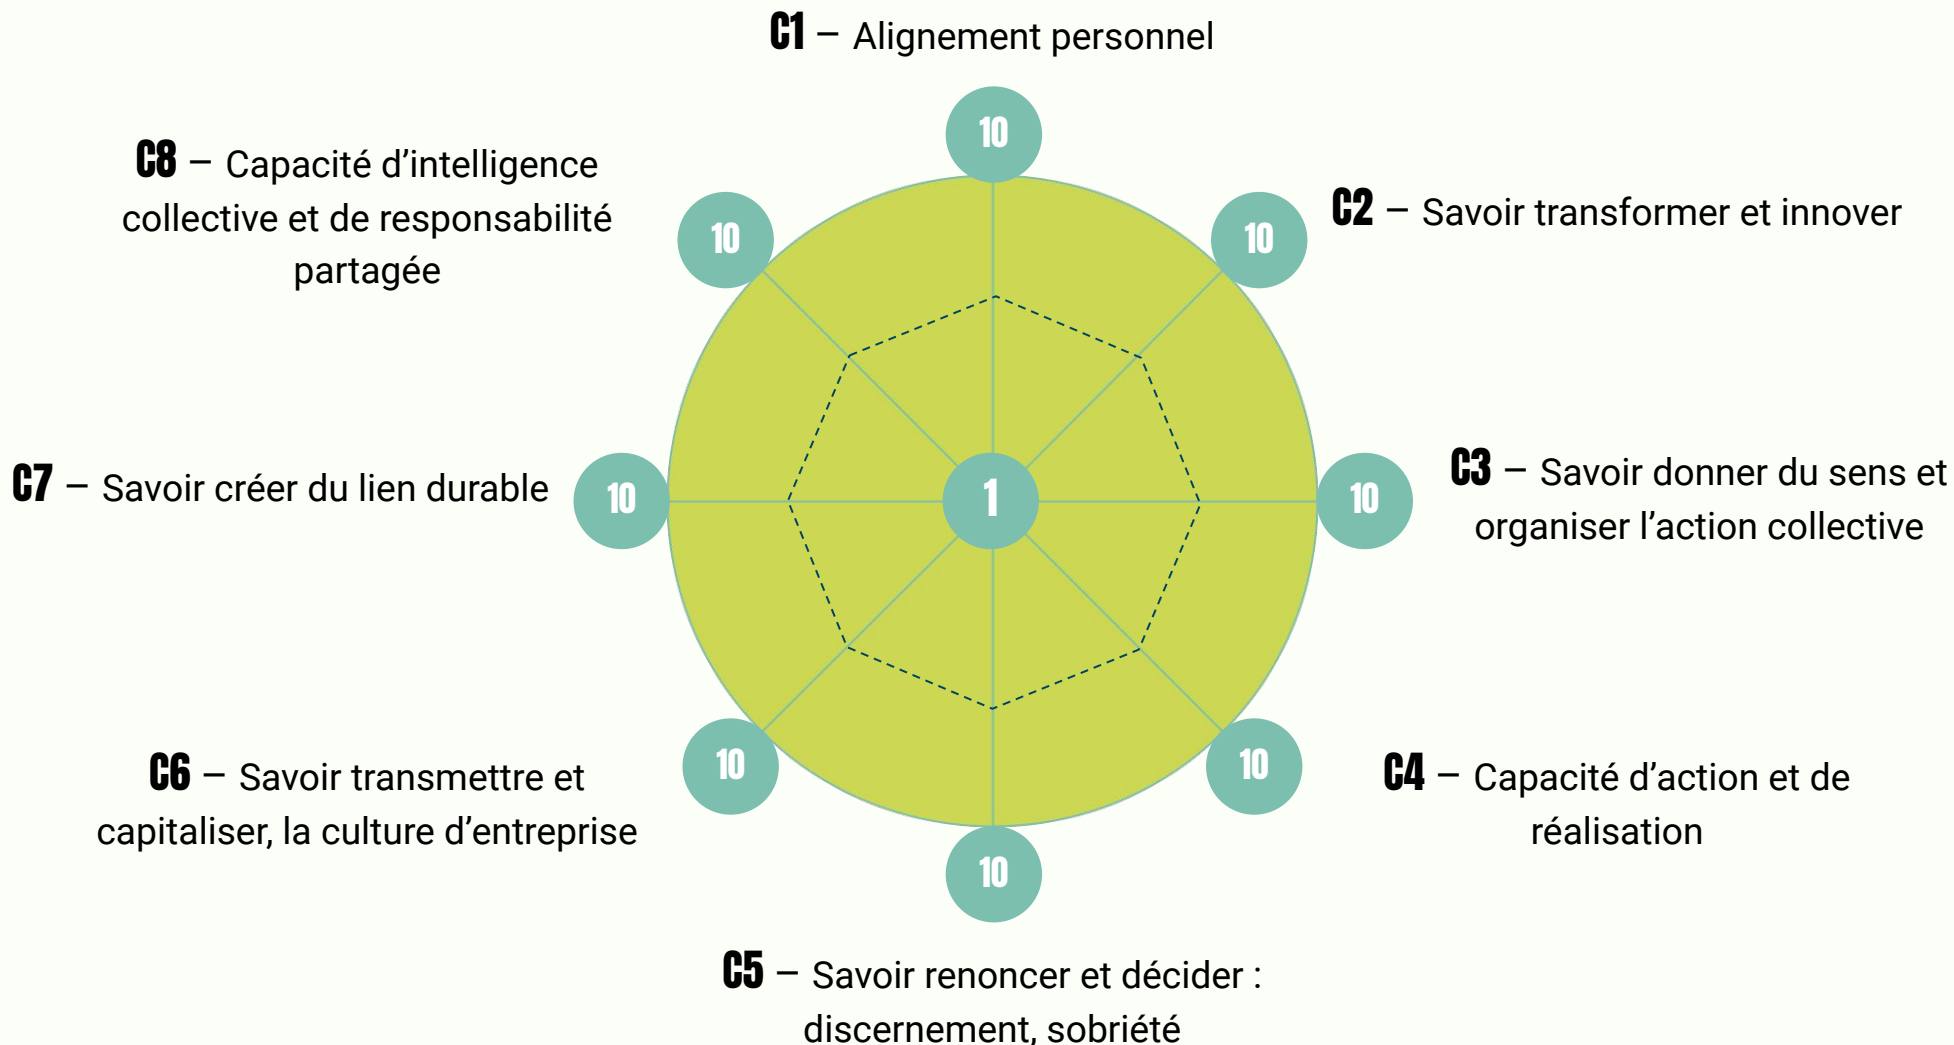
C1 – Alignement personnel

C8 – Capacité d’intelligence collective et de responsabilité partagée

10

10

C2 – Savoir transformer et innover

10

C7 – Savoir créer du lien durable

10

1

10

C3 – Savoir donner du sens et organiser l’action collective

C6 – Savoir transmettre et capitaliser, la culture d’entreprise

10

10

C4 – Capacité d’action et de réalisation

10

C5 – Savoir renoncer et décider : discernement, sobriété